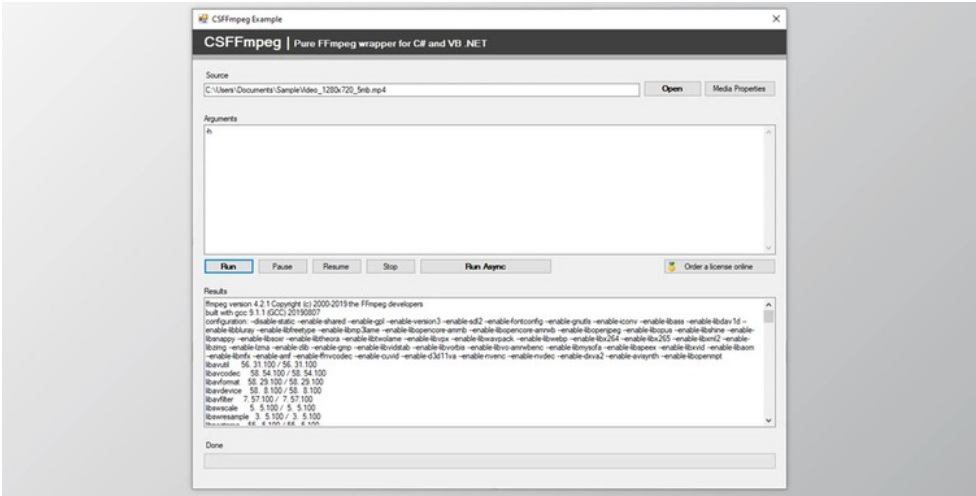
CSFFmpeg Example

CSFFmpeg | Pure FFmpeg wrapper for C# and VB .NET

Source

C:\Users\Documents\SampleVideo_1280x720_5mb.mp4

Open

Media Properties

Arguments

-h

Run

Pause

Resume

Stop

Run Async

Order a license online

Results

ffmpeg version 4.2.1 Copyright (c) 2000-2019 the FFmpeg developers
built with gcc 9.1.1 (GCC) 20190807
configuration: --disable-static --enable-shared --enable-gpl --enable-version3 --enable-sdl2 --enable-fontconfig --enable-gnutls --enable-iconv --enable-libass --enable-libdav1d --enable-libbluray --enable-libfreetype --enable-libmp3lame --enable-libopencore-amrnb --enable-libopencore-amrwb --enable-libopenjpeg --enable-libopus --enable-libshine --enable-libsnappy --enable-libsoxr --enable-libtheora --enable-libtwolame --enable-libvpx --enable-libwavpack --enable-libwebp --enable-libx264 --enable-libx265 --enable-libxml2 --enable-libzimg --enable-lzma --enable-zlib --enable-gmp --enable-libvidstab --enable-libvorbis --enable-libvo-amrwbenc --enable-libmysofa --enable-libspeex --enable-libxvid --enable-libaom --enable-libmfx --enable-amf --enable-ffnvcodec --enable-cuvid --enable-d3d11va --enable-nvenc --enable-nvdec --enable-dxva2 --enable-avisynth --enable-libopenmpt
libavutil 56. 31.100 / 56. 31.100
libavcodec 58. 54.100 / 58. 54.100
libavformat 58. 29.100 / 58. 29.100
libavdevice 58. 8.100 / 58. 8.100
libavfilter 7. 57.100 / 7. 57.100
libswscale 5. 5.100 / 5. 5.100
libswresample 3. 5.100 / 3. 5.100
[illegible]

Done